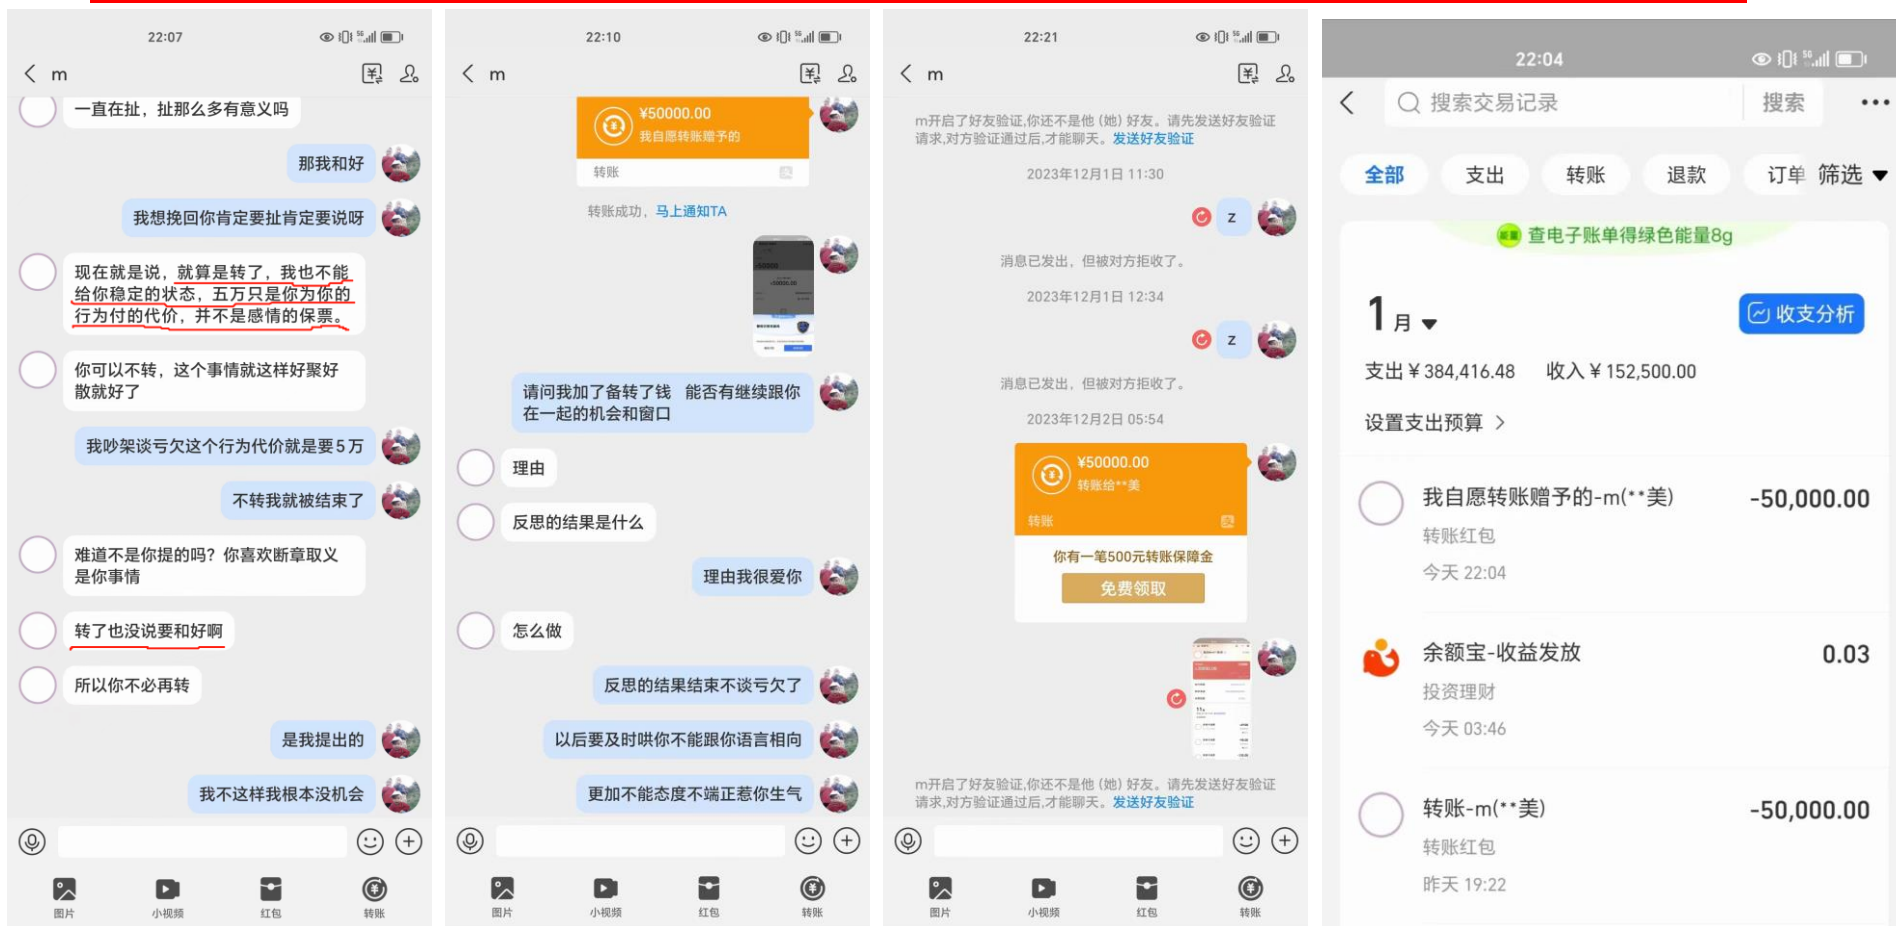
22:07

m

一直在扯，扯那么多有意义吗

那我和好

我想挽回你肯定要扯肯定要说呀

现在就是说，就算是转了，我也不能给你稳定的状态，五万只是你为你的行为付的代价，并不是感情的保票。

你可以不转，这个事情就这样好聚好散就好了

我吵架谈亏欠这个行为代价就是要5万

不转我就被结束了

难道不是你提的吗？你喜欢断章取义是你事情

转了也没说要和好啊

所以你不必再转

是我提出的

我不这样我根本没机会

图片 小视频 红包 转账

22:10

m

¥50000.00
我自愿转账赠予的
转账

转账成功，马上通知TA

请问我加了备转了钱 能否有继续跟你在一起的机会和窗口

理由

反思的结果是什么

理由我很爱你

怎么做

反思的结果结束不谈亏欠了

以后要及时哄你不能跟你语言相向

更加不能态度不端正惹你生气

图片 小视频 红包 转账

22:21

m

m开启了好友验证,你还不是他（她）好友。请先发送好友验证请求,对方验证通过后,才能聊天。发送好友验证

2023年12月1日 11:30

z

消息已发出，但被对方拒收了。

2023年12月1日 12:34

z

消息已发出，但被对方拒收了。

2023年12月2日 05:54

¥50000.00
转账给**美
转账

你有一笔500元转账保障金
免费领取

m开启了好友验证,你还不是他（她）好友。请先发送好友验证请求,对方验证通过后,才能聊天。发送好友验证

图片 小视频 红包 转账

22:04

搜索交易记录 搜索

全部 支出 转账 退款 订单 筛选

查电子账单得绿色能量8g

1月

收支分析

支出￥384,416.48 收入￥152,500.00

设置支出预算 >

我自愿转账赠予的-m(**美) -50,000.00
转账红包
今天 22:04

余额宝-收益发放 0.03
投资理财
今天 03:46

转账-m(**美) -50,000.00
转账红包
昨天 19:22